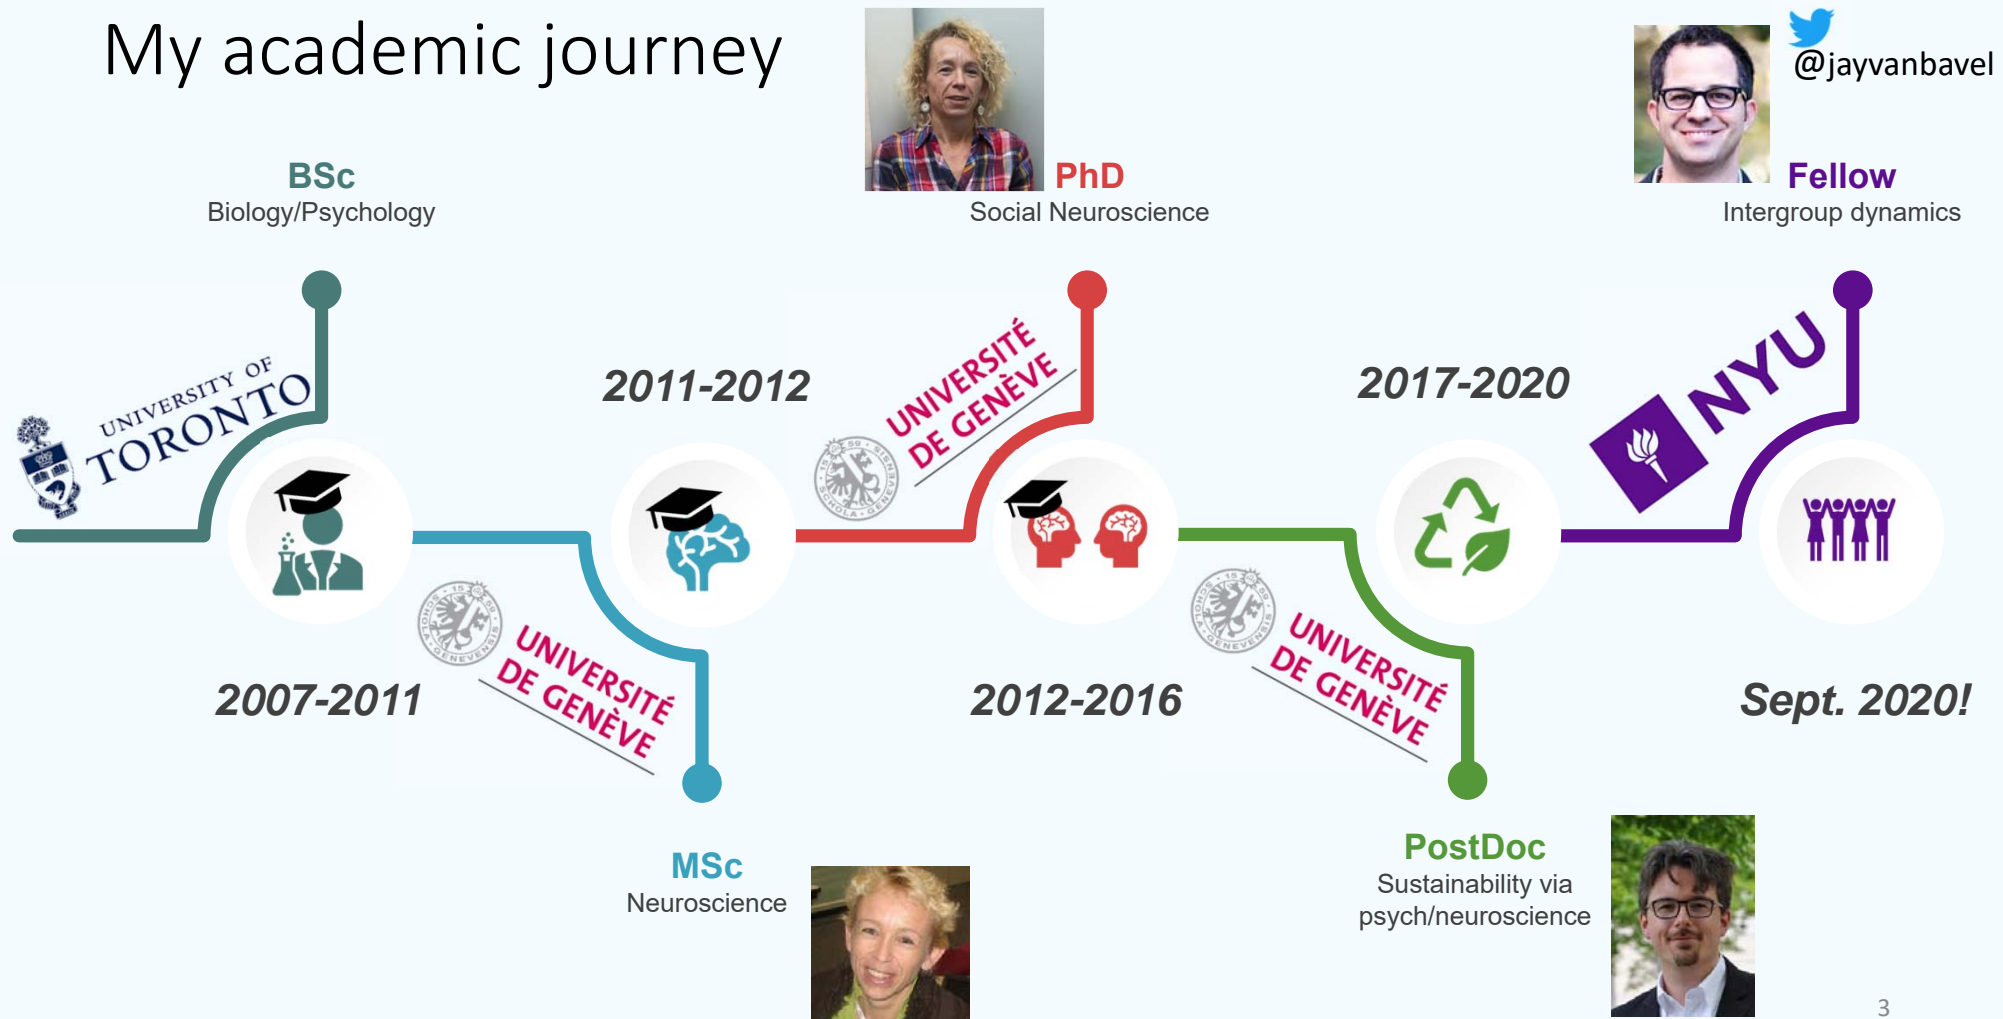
My academic journey

@jayvanbavel

BSc
Biology/Psychology

PhD
Social Neuroscience

Fellow
Intergroup dynamics

UNIVERSITY OF TORONTO

2011-2012

UNIVERSITÉ DE GENÈVE

2017-2020

NYU

2007-2011

UNIVERSITÉ DE GENÈVE

2012-2016

UNIVERSITÉ DE GENÈVE

Sept. 2020!

MSc
Neuroscience

PostDoc
Sustainability via psych/neuroscience

3